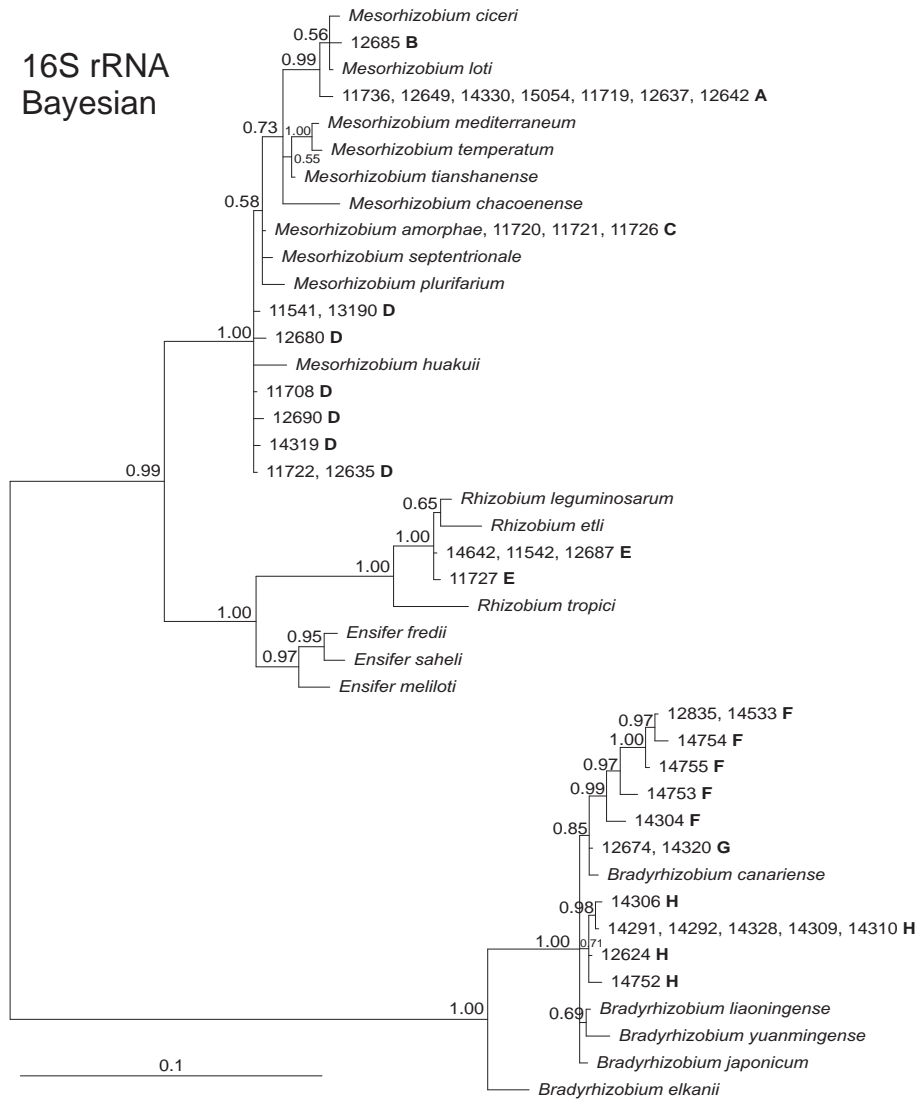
16S rRNA
Bayesian

0.56
Mesorhizobium ciceri
12685 **B**
0.99
Mesorhizobium loti
11736, 12649, 14330, 15054, 11719, 12637, 12642 **A**
0.73
1.00
Mesorhizobium mediterraneum
Mesorhizobium temperatum
0.55
Mesorhizobium tianshanense
Mesorhizobium chacoense
0.58
Mesorhizobium amorphae, 11720, 11721, 11726 **C**
Mesorhizobium septentrionale
Mesorhizobium plurifarium
11541, 13190 **D**
1.00
12680 **D**
Mesorhizobium huakuii
11708 **D**
12690 **D**
14319 **D**
0.99
11722, 12635 **D**
0.65
Rhizobium leguminosarum
Rhizobium etli
1.00
14642, 11542, 12687 **E**
1.00
11727 **E**
Rhizobium tropici
1.00
0.95
Ensifer fredii
0.97
Ensifer saheli
Ensifer meliloti
0.97
12835, 14533 **F**
1.00
14754 **F**
0.97
14755 **F**
0.99
14753 **F**
14304 **F**
0.85
12674, 14320 **G**
Bradyrhizobium canariense
14306 **H**
0.98
14291, 14292, 14328, 14309, 14310 **H**
1.00
0.71
12624 **H**
14752 **H**
1.00
Bradyrhizobium liaoningense
0.69
Bradyrhizobium yuanmingense
Bradyrhizobium japonicum
0.1
Bradyrhizobium elkanii